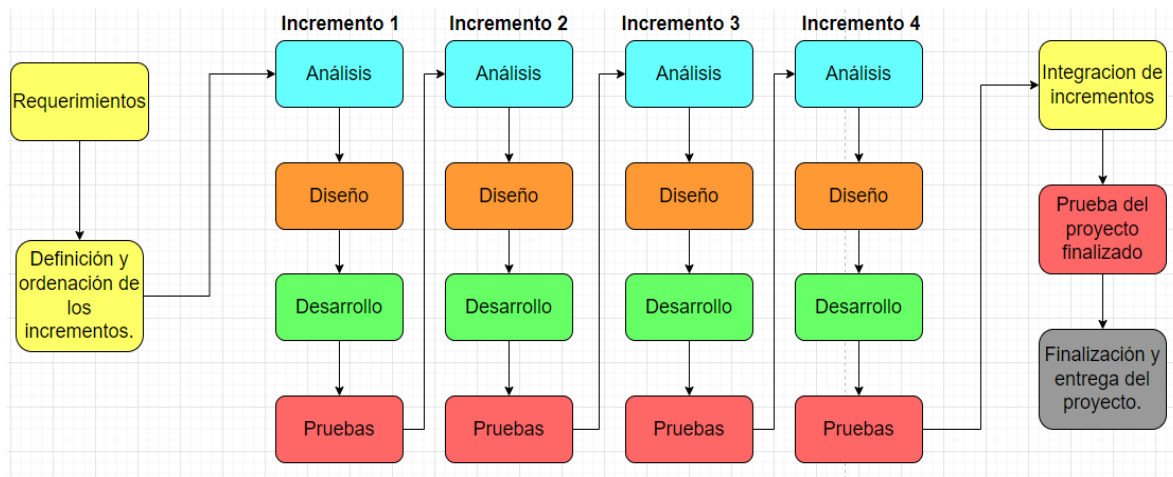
Requerimientos

Definición y ordenación de los incrementos.

Incremento 1

Análisis

Diseño

Desarrollo

Pruebas

Incremento 2

Análisis

Diseño

Desarrollo

Pruebas

Incremento 3

Análisis

Diseño

Desarrollo

Pruebas

Incremento 4

Análisis

Diseño

Desarrollo

Pruebas

Integracion de incrementos

Prueba del proyecto finalizado

Finalización y entrega del proyecto.